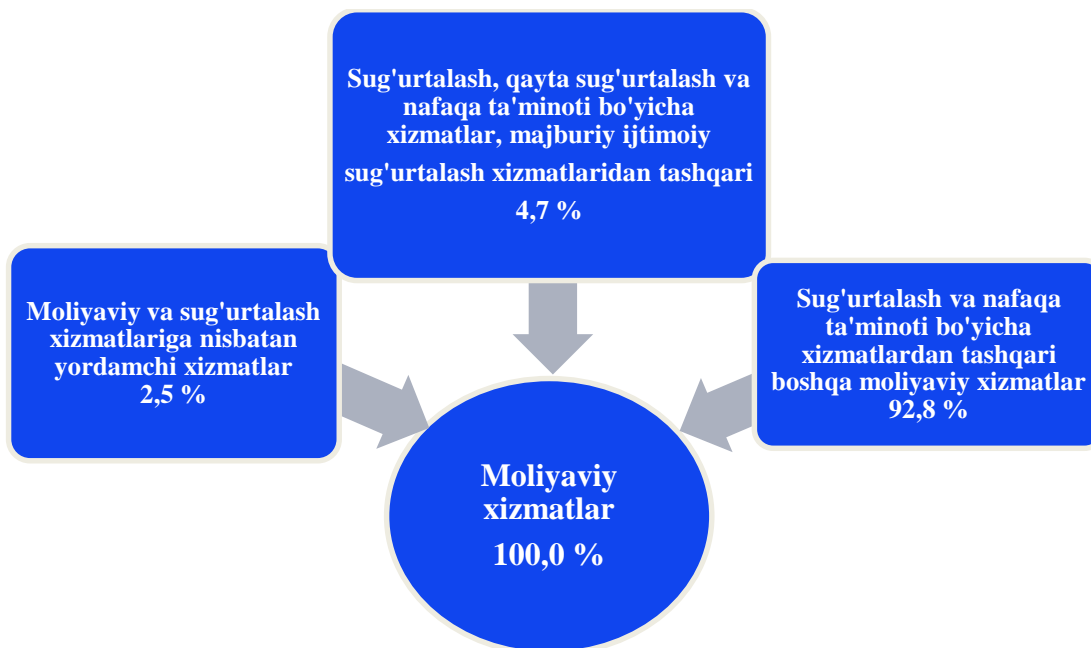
Sug'urtalash, qayta sug'urtalash va nafaqa ta'minoti bo'yicha xizmatlar, majburiy ijtimoiy sug'urtalash xizmatlaridan tashqari
4,7 %

Moliyaviy va sug'urtalash xizmatlariga nisbatan yordamchi xizmatlar
2,5 %

Sug'urtalash va nafaqa ta'minoti bo'yicha xizmatlardan tashqari boshqa moliyaviy xizmatlar
92,8 %

Moliyaviy xizmatlar
100,0 %